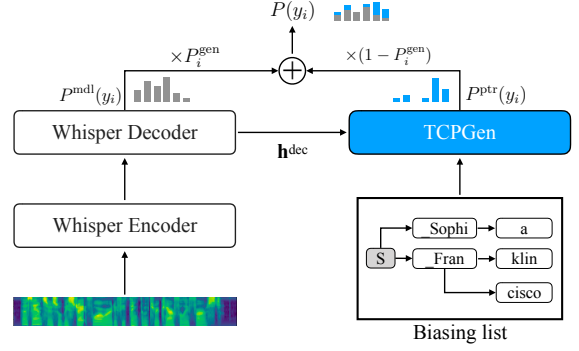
$P(y_i)$

$\times P_i^{\text{gen}}$

$\times(1 - P_i^{\text{gen}})$

$P^{\text{mdl}}(y_i)$

$P^{\text{ptr}}(y_i)$

Whisper Decoder

$\mathbf{h}^{\text{dec}}$

TCPGen

Whisper Encoder

S

_Sophi

a

_Fran

klin

cisco

Biasing list